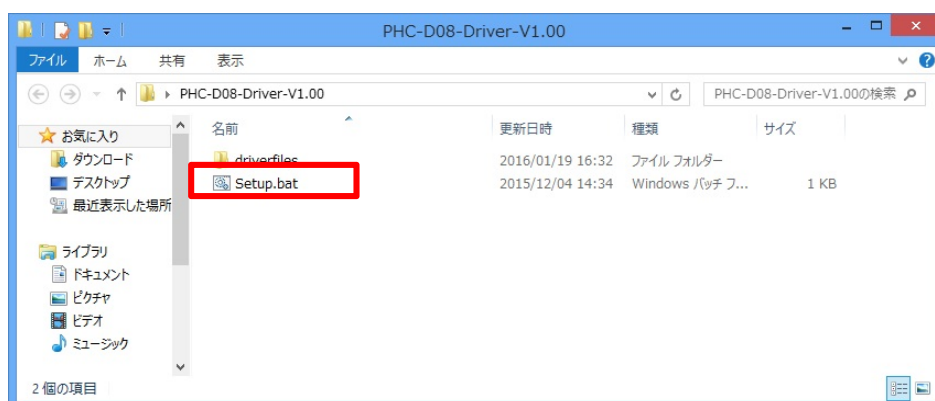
PHC-D08-Driver-V1.00

ファイル ホーム 共有 表示

PHC-D08-Driver-V1.00

PHC-D08-Driver-V1.00の検索

お気に入り
ダウンロード
デスクトップ
最近表示した場所

ライブラリ
ドキュメント
ピクチャ
ビデオ
ミュージック

| 名前 | 更新日時 | 種類 | サイズ |
|---|---|---|---|
| driverfiles | 2016/01/19 16:32 | ファイル フォルダー | |
| Setup.bat | 2015/12/04 14:34 | Windows バッチ フ... | 1 KB |

2 個の項目